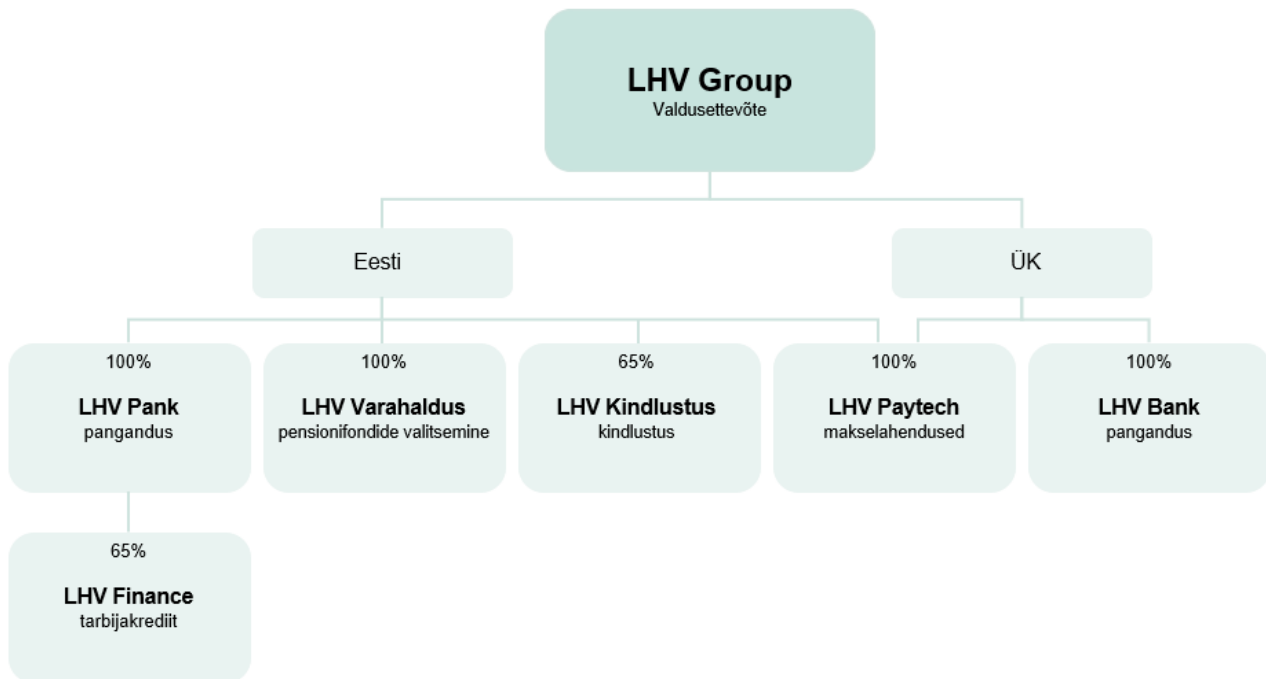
LHV Group
Valdusettevõte

Eesti

ÜK

100%
LHV Pank
pangandus

100%
LHV Varahaldus
pensionifondide valitsemine

65%
LHV Kindlustus
kindlustus

100%
LHV Paytech
makselahendused

100%
LHV Bank
pangandus

65%
LHV Finance
tarbijakrediit